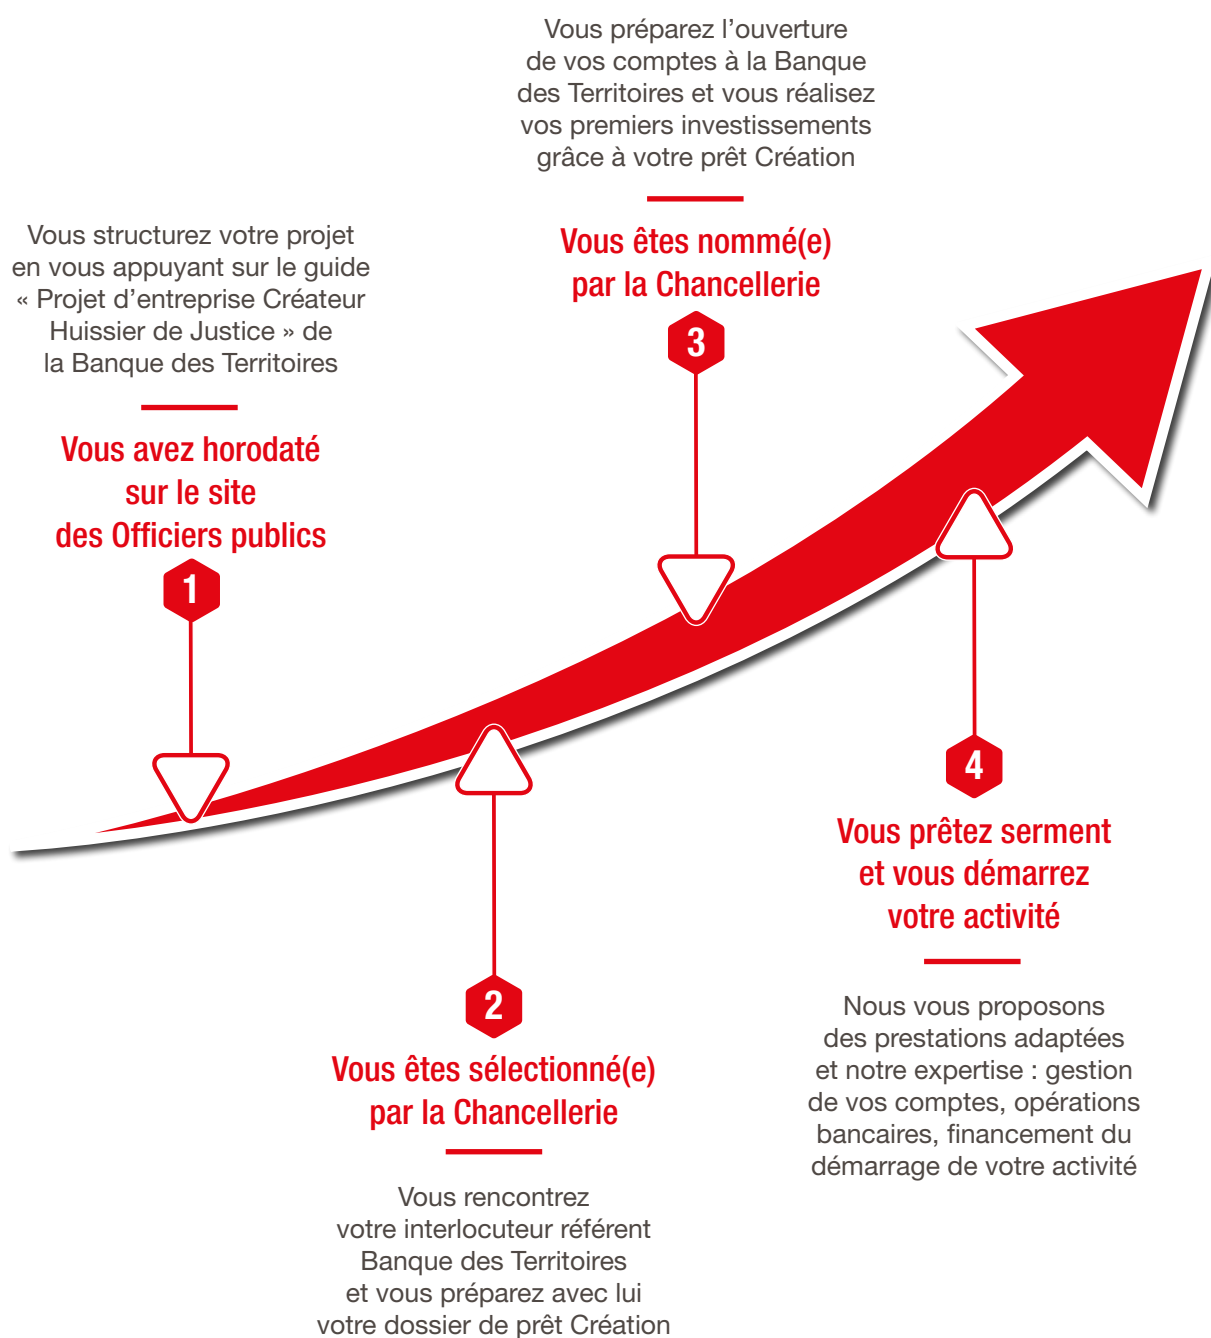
Vous structurez votre projet en vous appuyant sur le guide « Projet d’entreprise Créateur Huissier de Justice » de la Banque des Territoires

Vous avez horodaté sur le site des Officiers publics

1

2

Vous êtes sélectionné(e) par la Chancellerie

Vous rencontrez votre interlocuteur référent Banque des Territoires et vous préparez avec lui votre dossier de prêt Création

Vous préparez l’ouverture de vos comptes à la Banque des Territoires et vous réalisez vos premiers investissements grâce à votre prêt Création

Vous êtes nommé(e) par la Chancellerie

3

4

Vous prêtez serment et vous démarrez votre activité

Nous vous proposons des prestations adaptées et notre expertise : gestion de vos comptes, opérations bancaires, financement du démarrage de votre activité